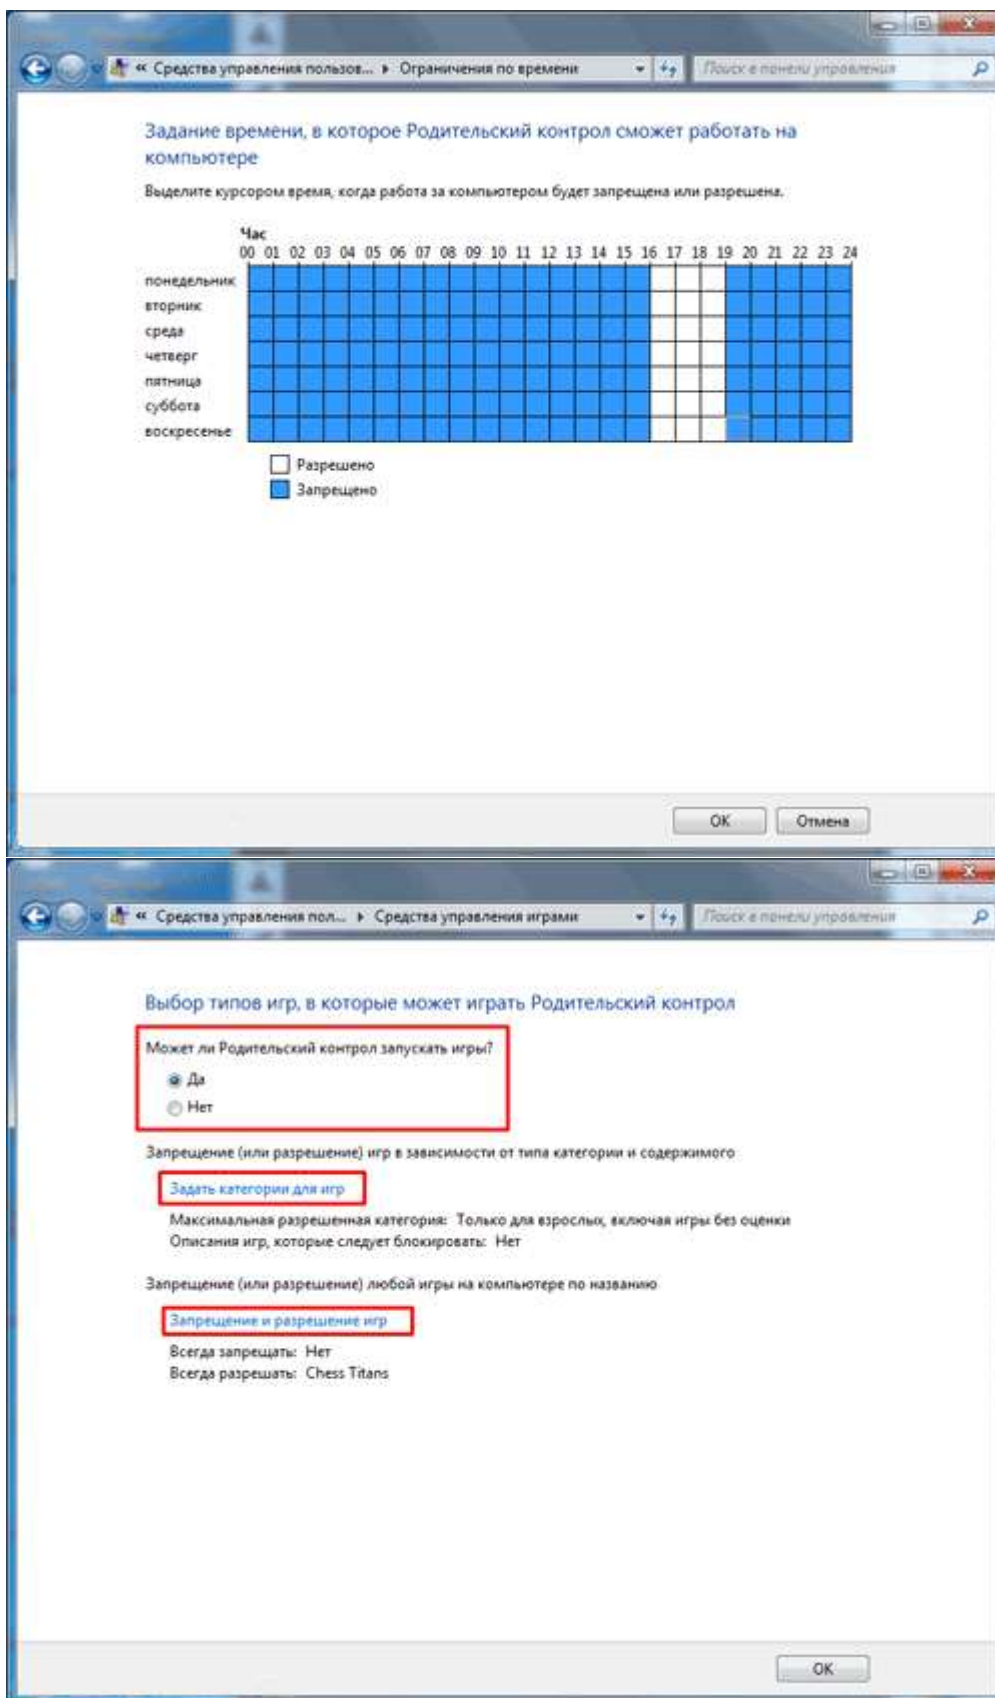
« Средства управления пользов... ▸ Ограничения по времени

Поиск в панели управления

Задание времени, в которое Родительский контрол сможет работать на компьютере

Выделите курсором время, когда работа за компьютером будет запрещена или разрешена.

Час
00 01 02 03 04 05 06 07 08 09 10 11 12 13 14 15 16 17 18 19 20 21 22 23 24

понедельник
вторник
среда
четверг
пятница
суббота
воскресенье

Разрешено
Запрещено

OK
Отмена

« Средства управления пол... ▸ Средства управления играми

Поиск в панели управления

Выбор типов игр, в которые может играть Родительский контрол

Может ли Родительский контрол запускать игры?
Да
Нет

Запрещение (или разрешение) игр в зависимости от типа категории и содержимого

Задать категории для игр

Максимальная разрешенная категория: Только для взрослых, включая игры без оценки
Описания игр, которые следует блокировать: Нет

Запрещение (или разрешение) любой игры на компьютере по названию

Запрещение и разрешение игр

Всегда запрещать: Нет
Всегда разрешать: Chess Titans

OK